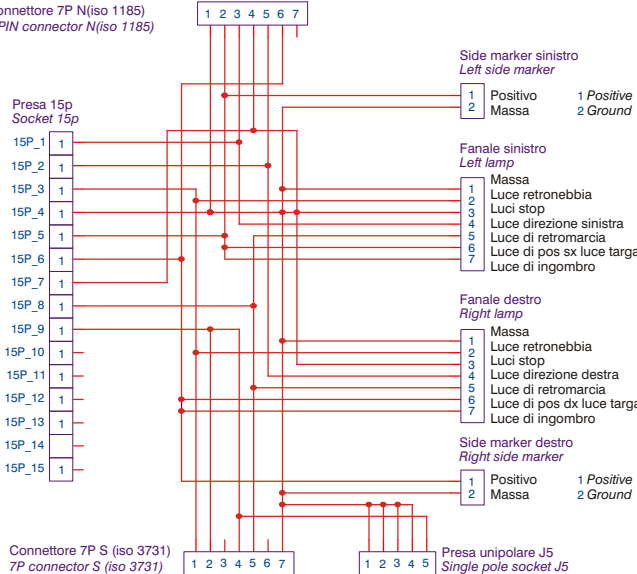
onnettore 7P N(iso 1185)
PIN connector N(iso 1185)

1 2 3 4 5 6 7

Side marker sinistro
Left side marker
1 Positivo
2 Massa
1 Positive
2 Ground

Presa 15p
Socket 15p
15P_1 1
15P_2 1
15P_3 1
15P_4 1
15P_5 1
15P_6 1
15P_7 1
15P_8 1
15P_9 1
15P_10 1
15P_11 1
15P_12 1
15P_13 1
15P_14
15P_15 1

Fanale sinistro
Left lamp
Massa
1 Luce retronebbia
2 Luci stop
3 Luce direzione sinistra
4 Luce di retromarcia
5 Luce di pos sx luce targa
6 Luce di ingombro
7

Fanale destro
Right lamp
Massa
1 Luce retronebbia
2 Luci stop
3 Luce direzione destra
4 Luce di retromarcia
5 Luce di pos dx luce targa
6 Luce di ingombro
7

Side marker destro
Right side marker
1 Positivo
2 Massa
1 Positive
2 Ground

Connettore 7P S (iso 3731)
7P connector S (iso 3731)
1 2 3 4 5 6 7

Presa unipolare J5
Single pole socket J5
1 2 3 4 5